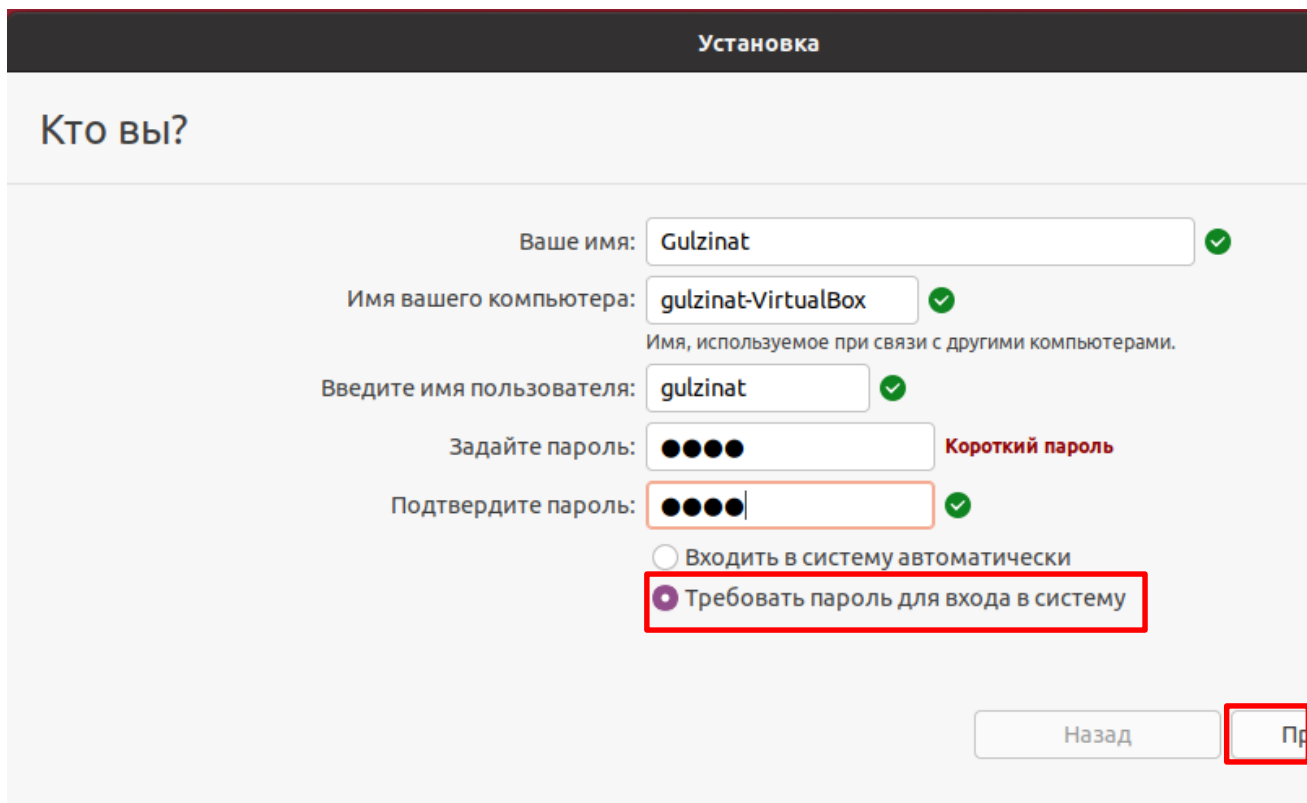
Установка

Кто вы?

Ваше имя: Gulzinat

Имя вашего компьютера: gulzinat-VirtualBox

Имя, используемое при связи с другими компьютерами.

Введите имя пользователя: gulzinat

Задайте пароль: ●●●● Короткий пароль

Подтвердите пароль: ●●●●

Входить в систему автоматически

Требовать пароль для входа в систему

Назад

Пр